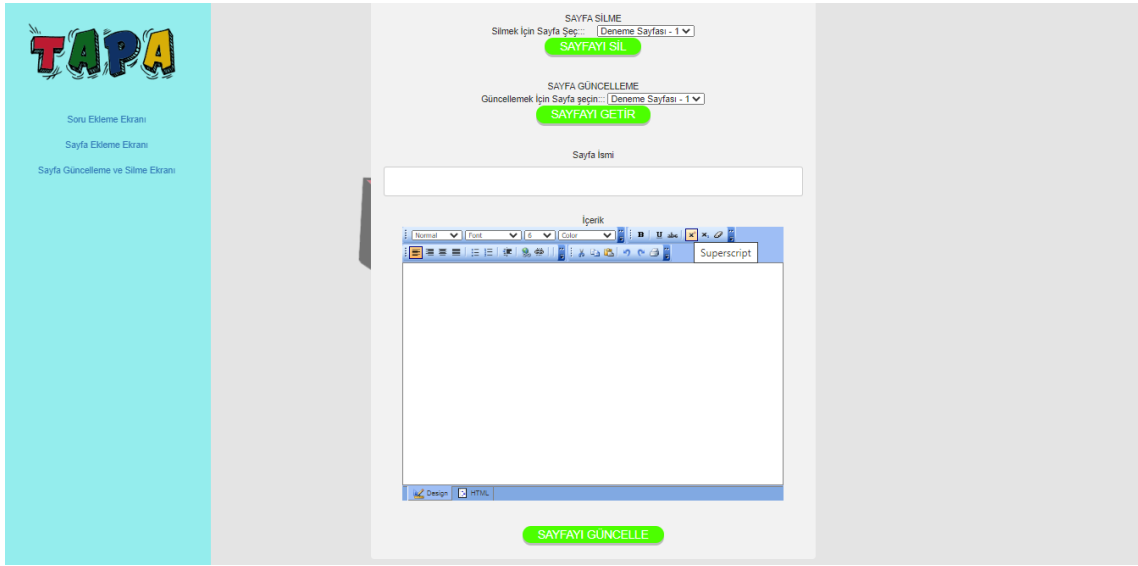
TAPA

Soru Ekleme Ekranı

Sayfa Ekleme Ekranı

Sayfa Güncelleme ve Silme Ekranı

SAYFA SİLME

Silmek İçin Sayfa Seç::: Deneme Sayfası - 1

SAYFAYI SİL

SAYFA GÜNCELLEME

Güncellemek İçin Sayfa seçin::: Deneme Sayfası - 1

SAYFAYI GETİR

Sayfa İsmi

İçerik

Normal Font 6 Color

Superscript

Design HTML

SAYFAYI GÜNCELLE